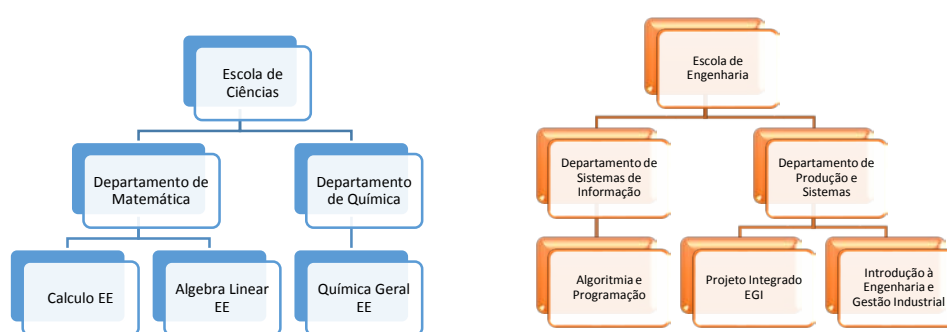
Escola de Ciências

Departamento de Matemática

Departamento de Química

Calculo EE

Algebra Linear EE

Química Geral EE

Escola de Engenharia

Departamento de Sistemas de Informação

Departamento de Produção e Sistemas

Algoritmia e Programação

Projeto Integrado EGI

Introdução à Engenharia e Gestão Industrial